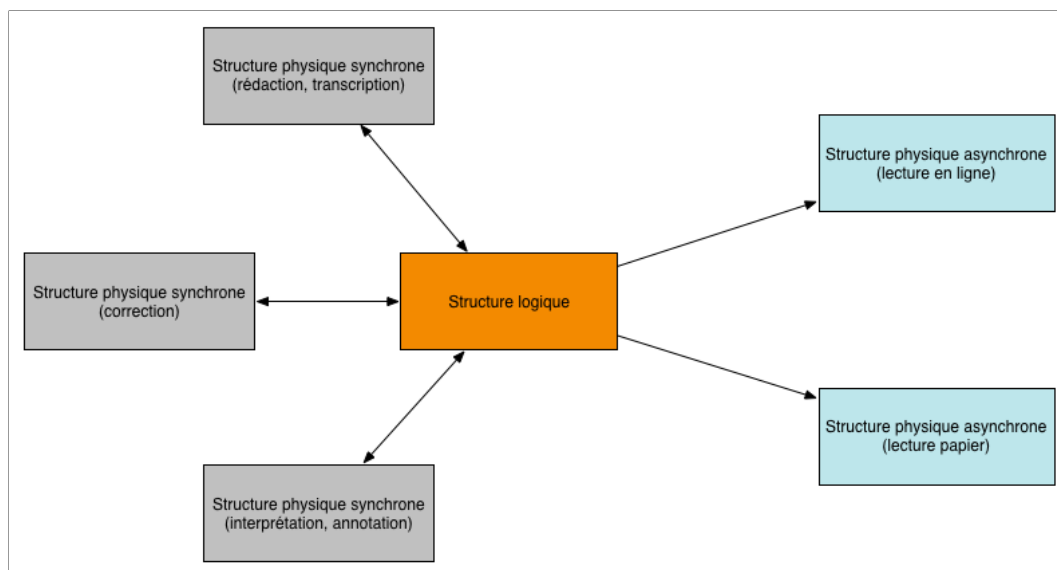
Structure physique synchrone
(rédaction, transcription)

Structure physique asynchrone
(lecture en ligne)

Structure physique synchrone
(correction)

Structure logique

Structure physique asynchrone
(lecture papier)

Structure physique synchrone
(interprétation, annotation)